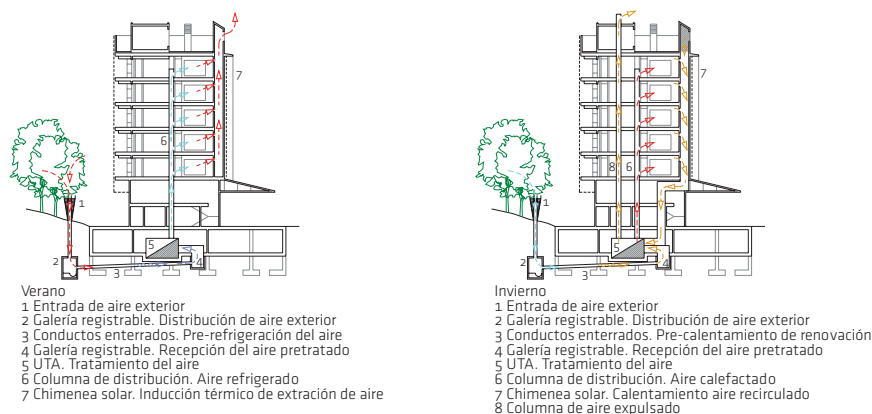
7
6
1
2
3
5
4

Verano
1 Entrada de aire exterior
2 Galería registrable. Distribución de aire exterior
3 Conductos enterrados. Pre-refrigeración del aire
4 Galería registrable. Recepción del aire pretratado
5 UTA. Tratamiento del aire
6 Columna de distribución. Aire refrigerado
7 Chimenea solar. Inducción térmico de extración de aire

7
8
6
1
2
3
5
4

Invierno
1 Entrada de aire exterior
2 Galería registrable. Distribución de aire exterior
3 Conductos enterrados. Pre-calentamiento de renovación
4 Galería registrable. Recepción del aire pretratado
5 UTA. Tratamiento del aire
6 Columna de distribución. Aire calefactado
7 Chimenea solar. Calentamiento aire recirculado
8 Columna de aire expulsado